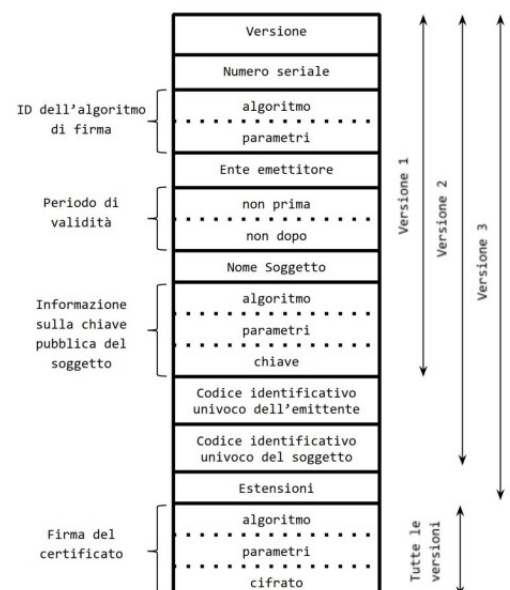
Versione

Numero seriale

ID dell'algoritmo di firma

algoritmo

parametri

Ente emettitore

Periodo di validità

non prima

non dopo

Nome Soggetto

Informazione sulla chiave pubblica del soggetto

algoritmo

parametri

chiave

Codice identificativo univoco dell'emittente

Codice identificativo univoco del soggetto

Estensioni

Firma del certificato

algoritmo

parametri

cifrato

Versione 1

Versione 2

Versione 3

Tutte le versioni